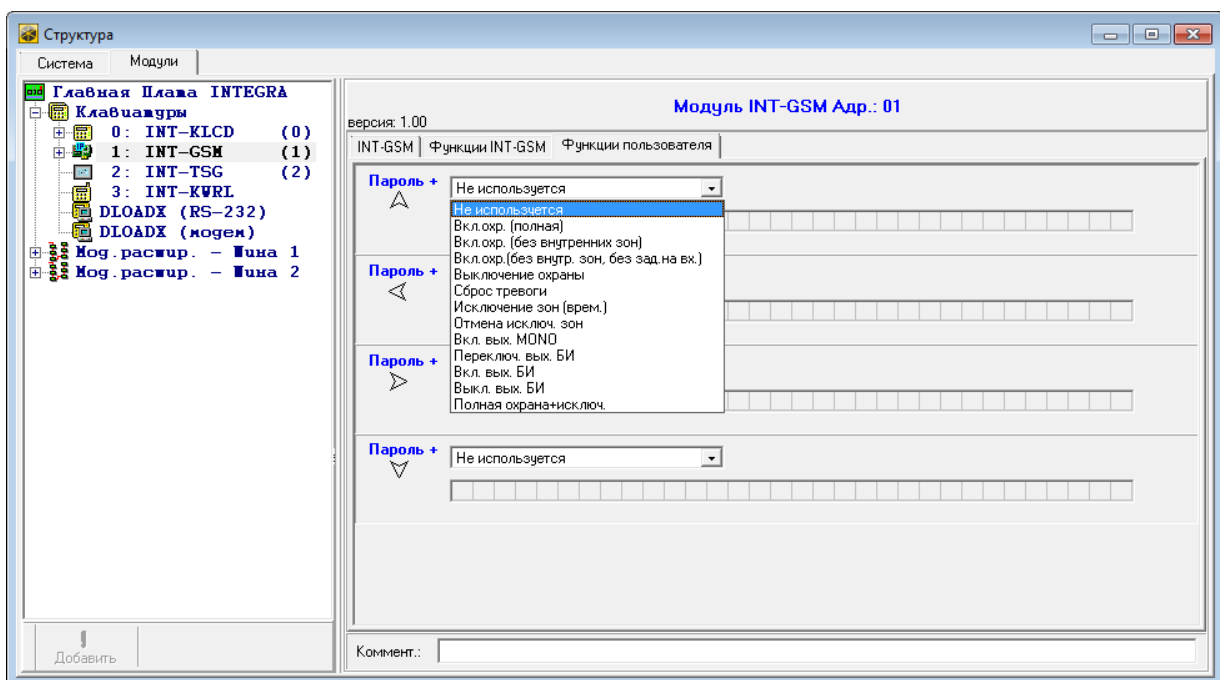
Структура

Система
Модули

Главная Плата INTEGRA
Клавиатуры
0: INT-KLCD (0)
1: INT-GSM (1)
2: INT-TSG (2)
3: INT-KWRL
DLOADX (RS-232)
DLOADX (модем)
Мод.расшир. – Шина 1
Мод.расшир. – Шина 2

Добавить

версия: 1.00
Модуль INT-GSM Адр.: 01

INT-GSM
Функции INT-GSM
Функции пользователя

Пароль +
Не используется
Не используется
Вкл.охр. (полная)
Вкл.охр. (без внутренних зон)
Вкл.охр.(без внутр. зон, без зад.на вх.)
Выключение охраны
Сброс тревоги
Исключение зон (врем.)
Отмена исключ. зон
Вкл. вых. MONO
Переключ. вых. БИ
Вкл. вых. БИ
Выкл. вых. БИ
Полная охрана+исключ.

Пароль +

Пароль +

Пароль +
Не используется

Коммент.: